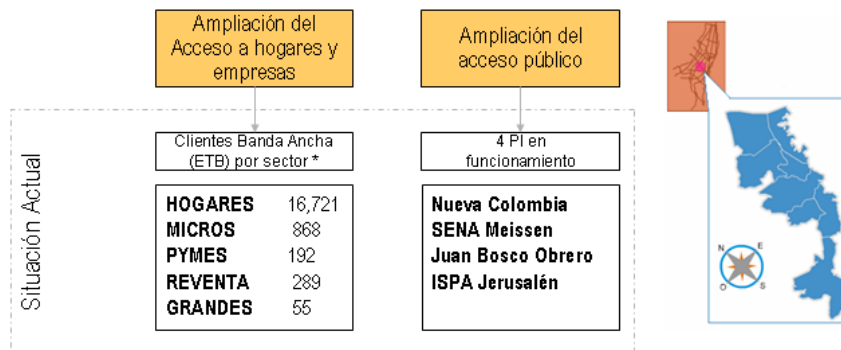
Ampliación del Acceso a hogares y empresas

Ampliación del acceso público

Situación Actual

Clientes Banda Ancha (ETB) por sector *

| HOGARES | 16,721 |
|---|---|
| MICROS | 868 |
| PYMES | 192 |
| REVENTA | 289 |
| GRANDES | 55 |

4 PI en funcionamiento

Nueva Colombia
SENA Meissen
Juan Bosco Obrero
ISPA Jerusalén

N
E
O
S